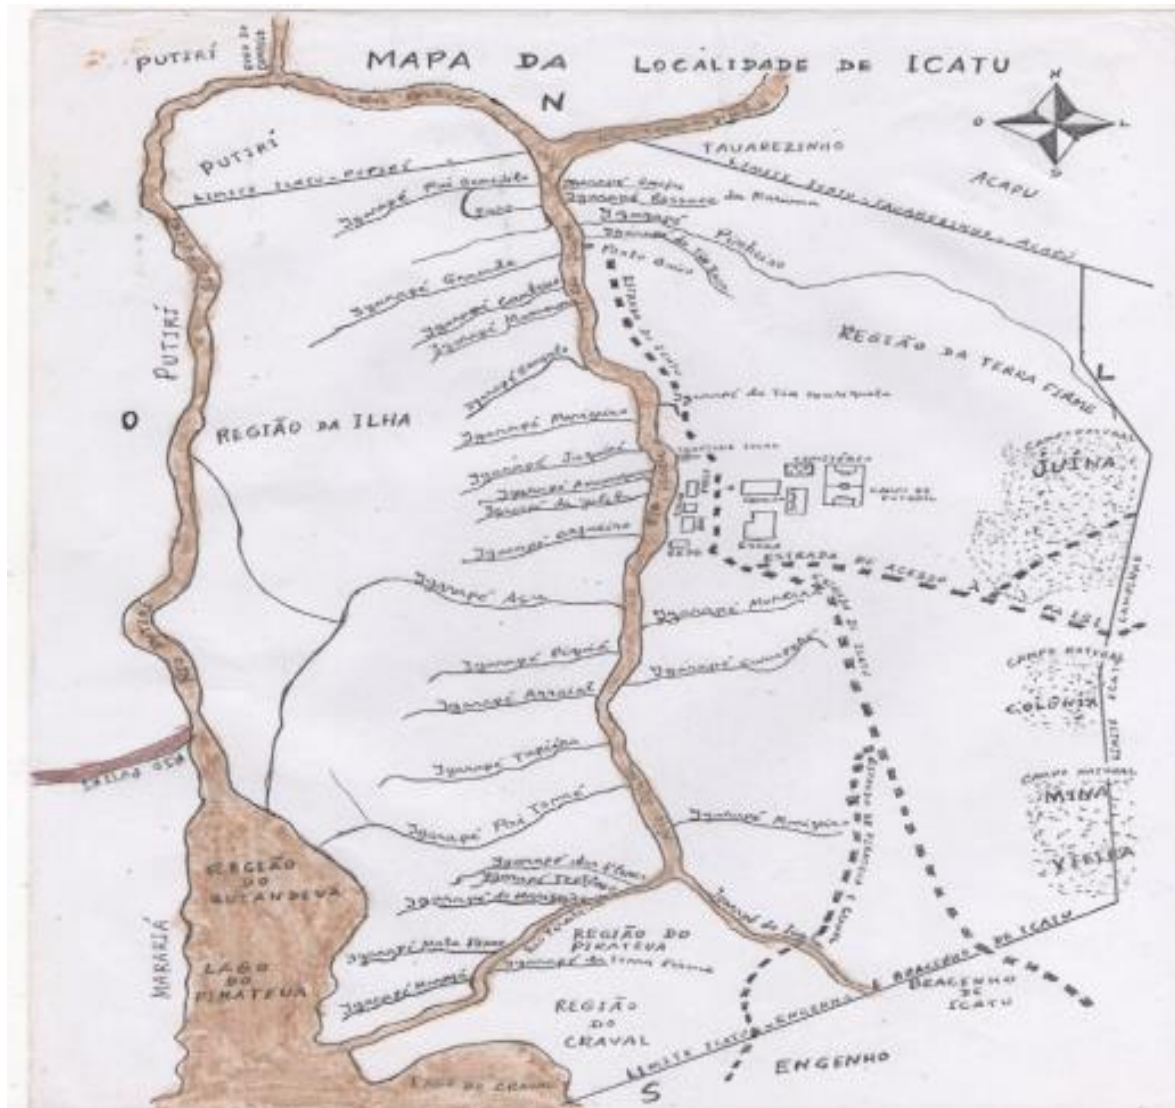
PUTIRÍ

MAPA DA LOCALIDADE DE ICATU

N

O L S

PUTIRÍ

LIMITE ICATU - PUTIRÍ

TAUAREZINHO

LIMITE ICATU - TAUAREZINHO - ACAPU

ACAPU

Igarapé Pai Geraldo

Igarapé Campo

Igarapé Bacuri

Igarapé Boca da Maruma

Igarapé

Igarapé Pindobal

Igarapé Grande

Igarapé Comprido

Igarapé Marcelino

Porto Bom

REGIÃO DA TERRA FIRME

Igarapé Compaio

Igarapé do Tio Benedito

O

REGIÃO DA ILHA

PUTIRÍ

Igarapé Marajoinho

Igarapé Jaguá

Igarapé Amazonas

Igarapé do João

Igarapé Açaizeiro

CAMPO NATURAL

JUÍNA

CAMPO DE FUTEBOL

ESCOLA

ESTRADA DE ACESSO

Igarapé Açu

Igarapé Munduá

Igarapé Piquiá

Igarapé Cumarú

Igarapé Arraial

CAMPO NATURAL

COLÔNIA

LIMITE ICATU

Igarapé Tapioca

CAMPO NATURAL

MINA

VELHA

Igarapé Pai Tomé

Igarapé Munguba

REGIÃO DO GURANDEUA

Igarapé dos Flores

Igarapé Estêvão

Igarapé do Mangueira

REGIÃO DO PIRATEUA

Igarapé Mata Firme

Igarapé da Terra Firme

LAGO DO PIRATEUA

Igarapé Muruci

MARAJÓ

REGIÃO DO CRAVAL

LIMITE ICATU - ENGENHO

RAMAL DE ICATU

BRAGUINHO DE ICATU

ENGENHO

LAGO DO CRAVAL

S